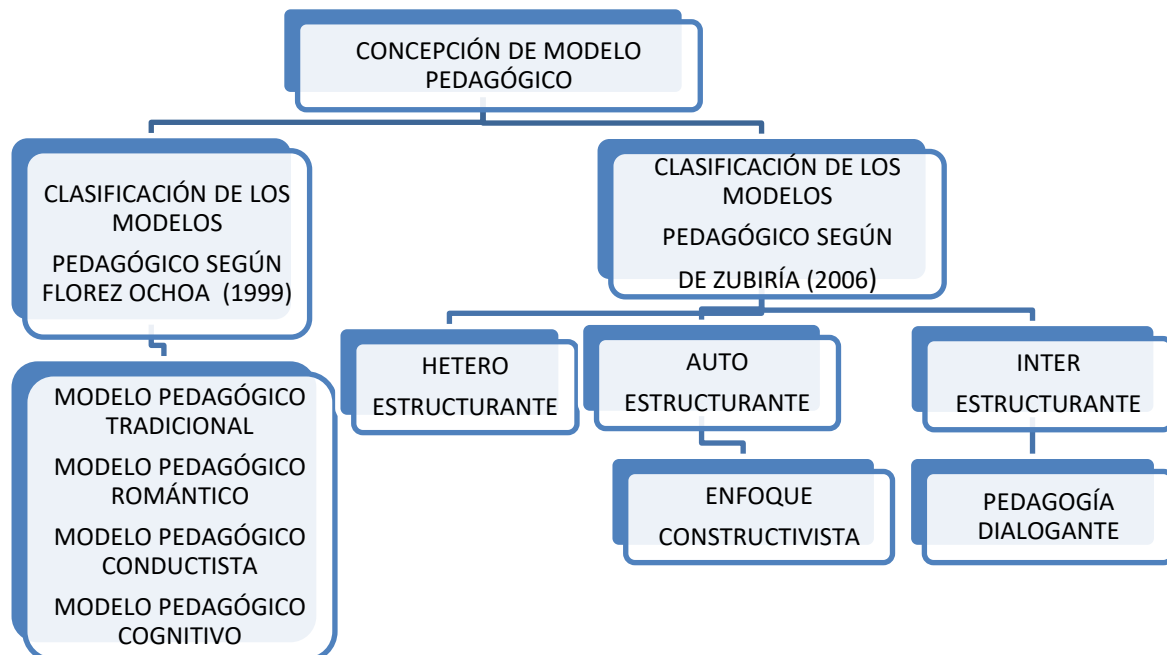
CONCEPCIÓN DE MODELO PEDAGÓGICO

CLASIFICACIÓN DE LOS MODELOS

PEDAGÓGICO SEGÚN FLOREZ OCHOA (1999)

MODELO PEDAGÓGICO TRADICIONAL

MODELO PEDAGÓGICO ROMÁNTICO

MODELO PEDAGÓGICO CONDUCTISTA

MODELO PEDAGÓGICO COGNITIVO

CLASIFICACIÓN DE LOS MODELOS

PEDAGÓGICO SEGÚN

DE ZUBIRÍA (2006)

HETERO

ESTRUCTURANTE

AUTO

ESTRUCTURANTE

ENFOQUE

CONSTRUCTIVISTA

INTER

ESTRUCTURANTE

PEDAGOGÍA DIALOGANTE